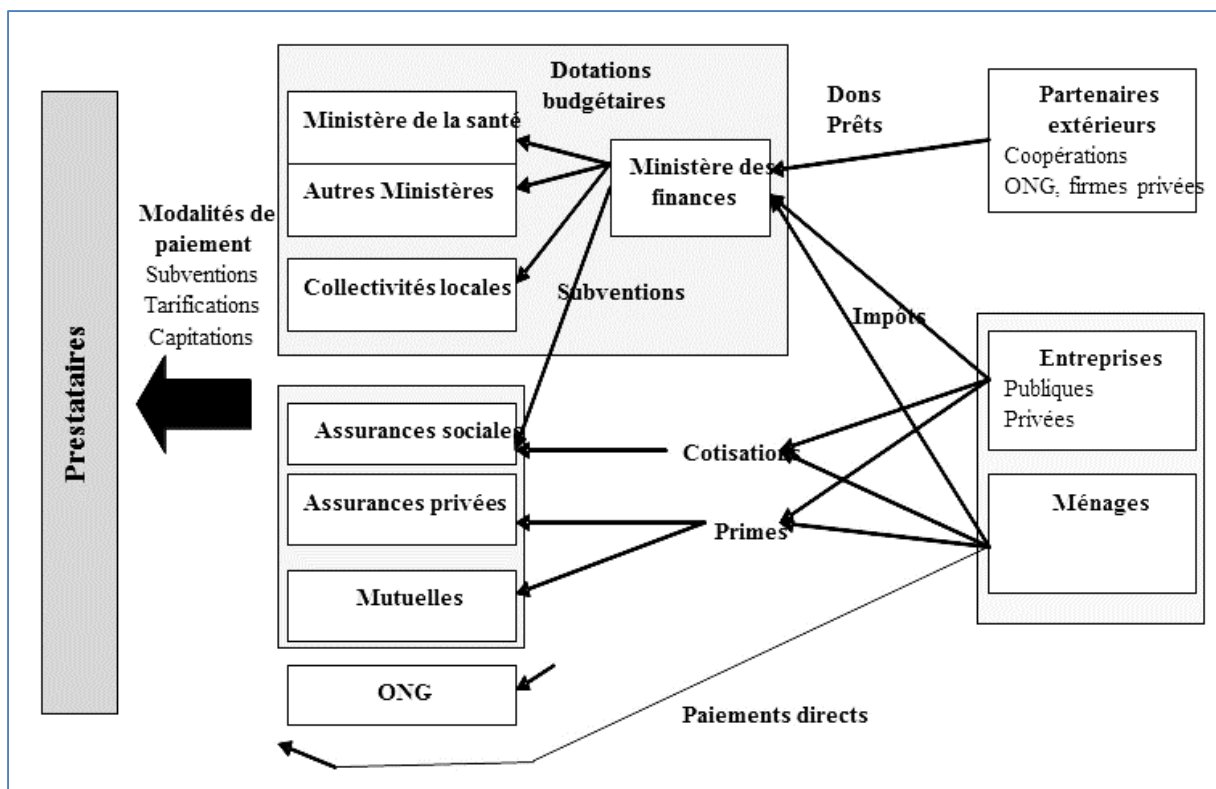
Prestataires

Modalités de paiement
Subventions
Tarifications
Capitations

Dotations budgétaires

Ministère de la santé

Autres Ministères

Collectivités locales

Ministère des finances

Subventions

Dons
Prêts

Partenaires extérieurs
Coopérations
ONG, firmes privées

Impôts

Entreprises
Publiques
Privées

Ménages

Assurances sociales

Assurances privées

Mutuelles

Cotisations

Primes

ONG

Paiements directs